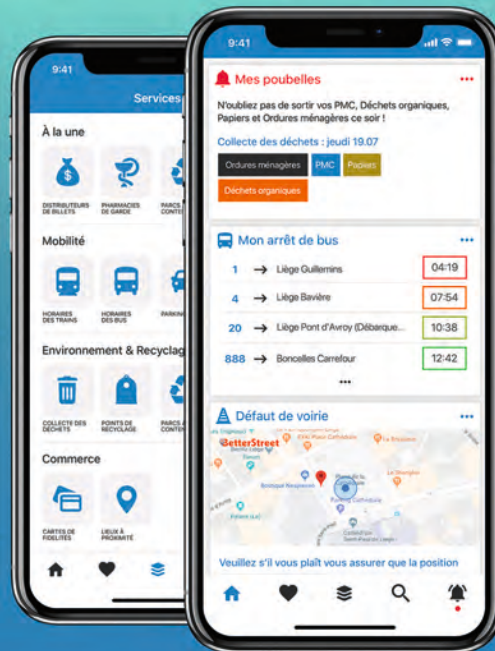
9:41

Services

À la une

DISTRIBUTEURS DE BILLETS

PHARMACIES DE GARDE

PARCS CONTE

Mobilité

HORAIRES DES TRAINS

HORAIRES DES BUS

PARKIN

Environnement & Recyclag

COLLECTE DES DÉCHETS

POINTS DE RECYCLAGE

PARCS CONTE

Commerce

CARTES DE FIDÉLITÉS

LIEUX À PROXIMITÉ

9:41

Mes poubelles •••

N'oubliez pas de sortir vos PMC, Déchets organiques, Papiers et Ordures ménagères ce soir !

Collecte des déchets : jeudi 19.07

Ordures ménagères | PMC | Papiers

Déchets organiques

Mon arrêt de bus •••

| | | |
|---|---|---|
| 1 → | Liège Guillemins | 04:19 |
| 4 → | Liège Bavière | 07:54 |
| 20 → | Liège Pont d'Avroy (Débarque... | 10:38 |
| 888 → | Boncelles Carrefour | 12:42 |

•••

Défaut de voirie •••

BetterStreet

Veuillez s'il vous plaît vous assurer que la position